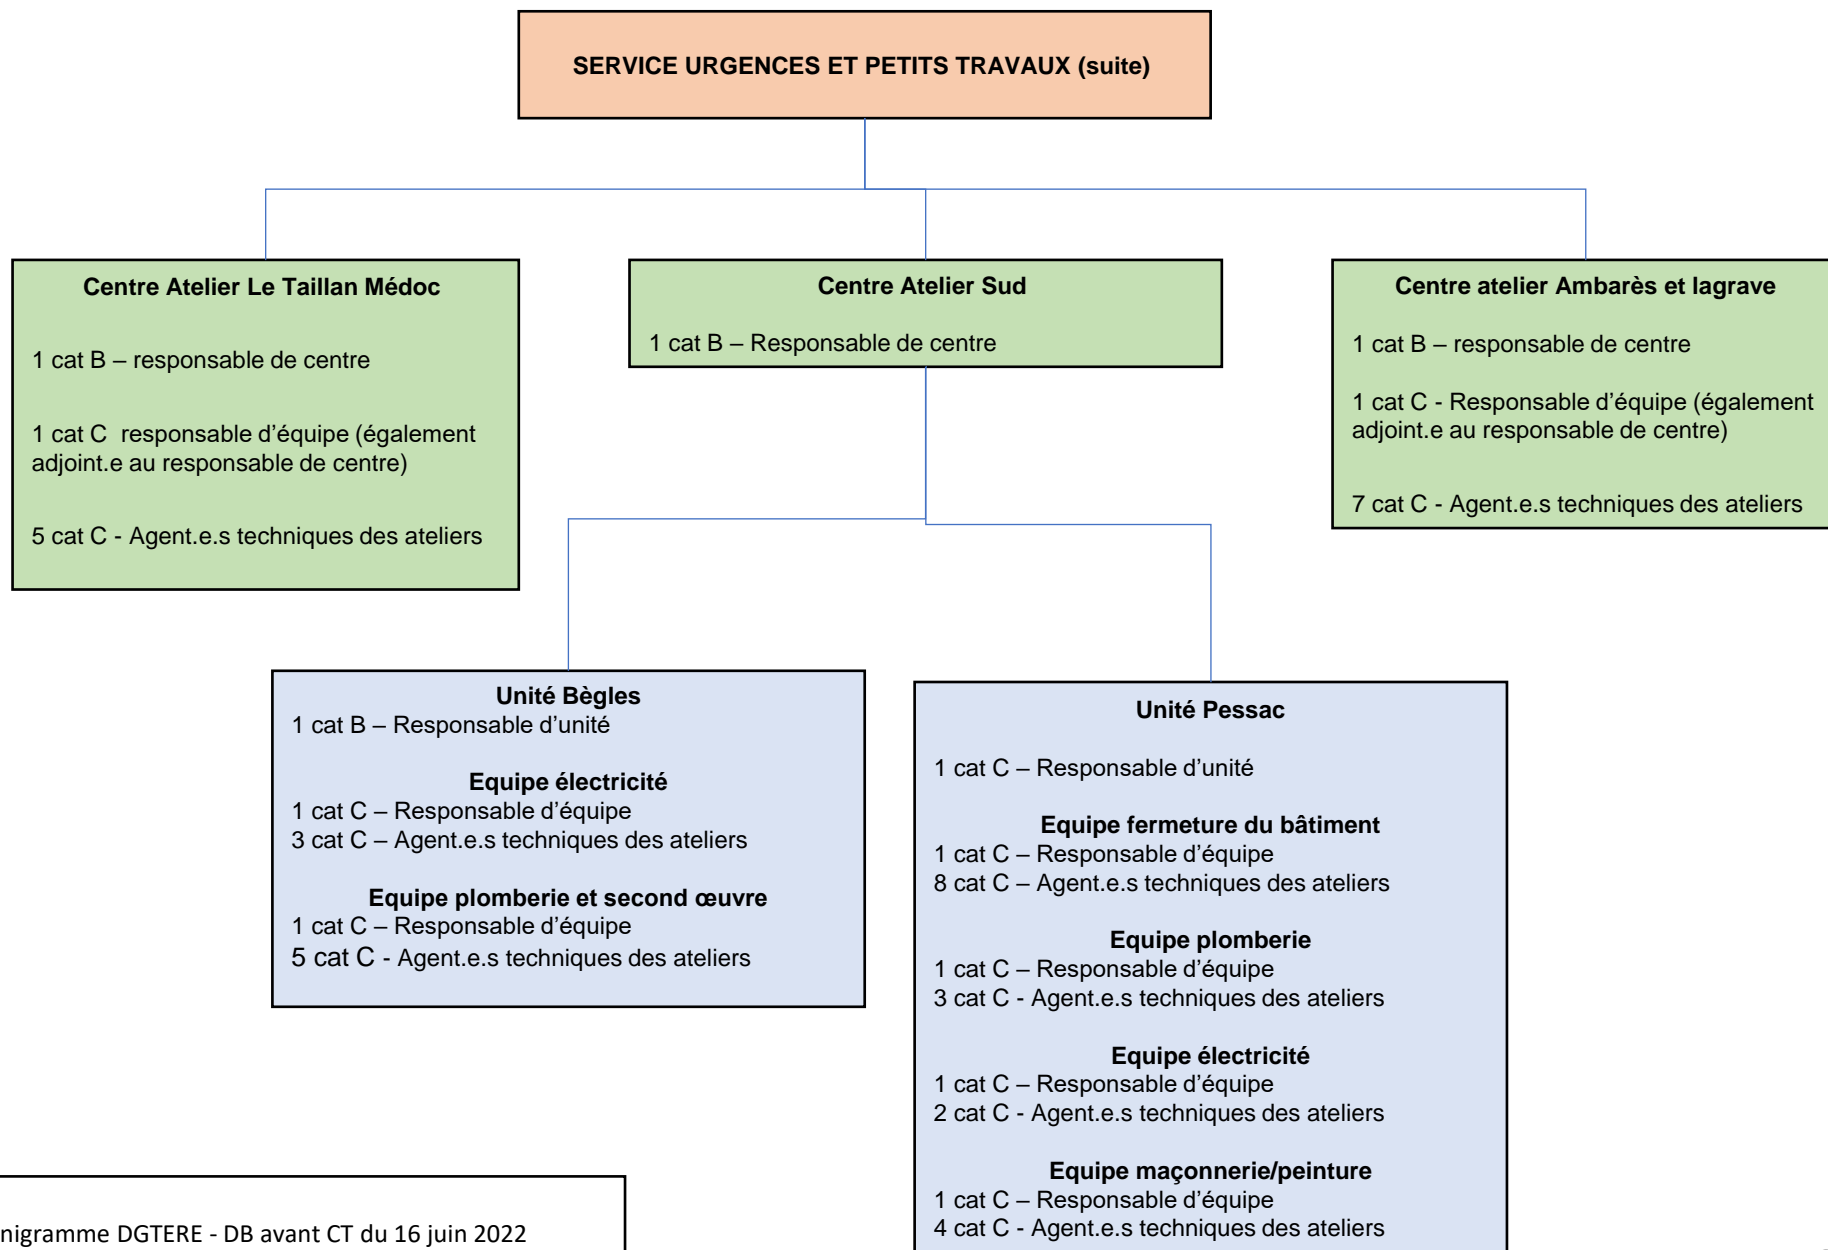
SERVICE URGENCES ET PETITS TRAVAUX (suite)

Centre Atelier Le Taillan Médoc

1 cat B – responsable de centre

1 cat C responsable d'équipe (également adjoint.e au responsable de centre)

5 cat C - Agent.e.s techniques des ateliers

Centre Atelier Sud

1 cat B – Responsable de centre

Centre atelier Ambarès et lagrave

1 cat B – responsable de centre

1 cat C - Responsable d'équipe (également adjoint.e au responsable de centre)

7 cat C - Agent.e.s techniques des ateliers

Unité Bègles
1 cat B – Responsable d'unité

Equipe électricité
1 cat C – Responsable d'équipe
3 cat C – Agent.e.s techniques des ateliers

Equipe plomberie et second œuvre
1 cat C – Responsable d'équipe
5 cat C - Agent.e.s techniques des ateliers

Unité Pessac

1 cat C – Responsable d'unité

Equipe fermeture du bâtiment
1 cat C – Responsable d'équipe
8 cat C – Agent.e.s techniques des ateliers

Equipe plomberie
1 cat C – Responsable d'équipe
3 cat C - Agent.e.s techniques des ateliers

Equipe électricité
1 cat C – Responsable d'équipe
2 cat C - Agent.e.s techniques des ateliers

Equipe maçonnerie/peinture
1 cat C – Responsable d'équipe
4 cat C - Agent.e.s techniques des ateliers

nigramme DGTERE - DB avant CT du 16 juin 2022